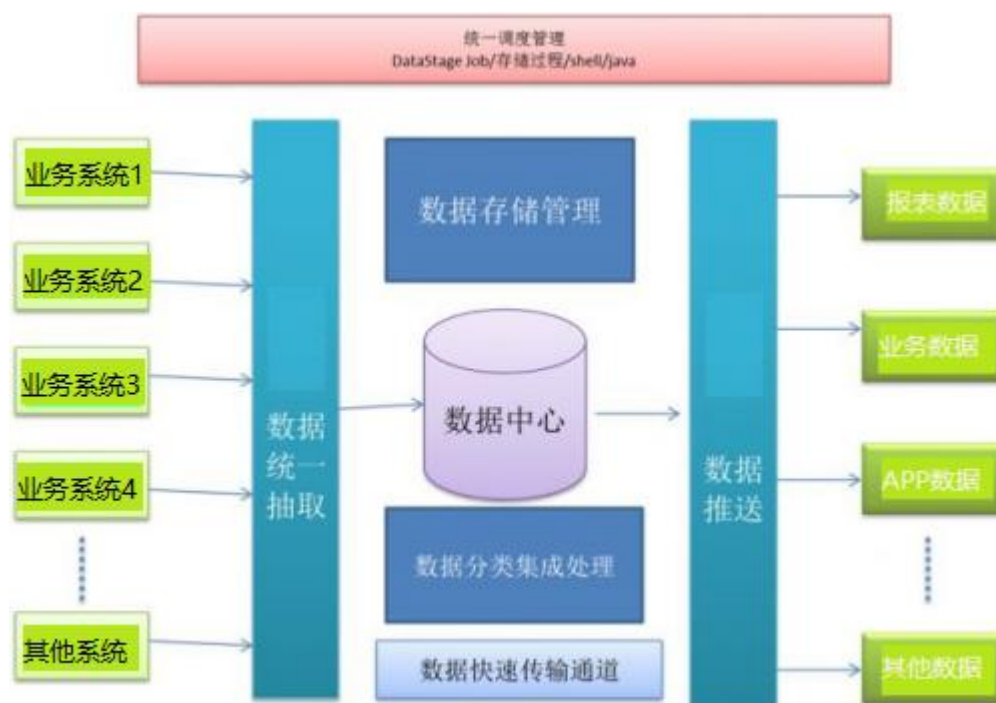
统一调度管理
DataStage Job/存储过程/shell/java

业务系统1

业务系统2

业务系统3

业务系统4

其他系统

数据统一抽取

数据存储管理

数据中心

数据分类集成处理

数据快速传输通道

数据推送

报表数据

业务数据

APP数据

其他数据